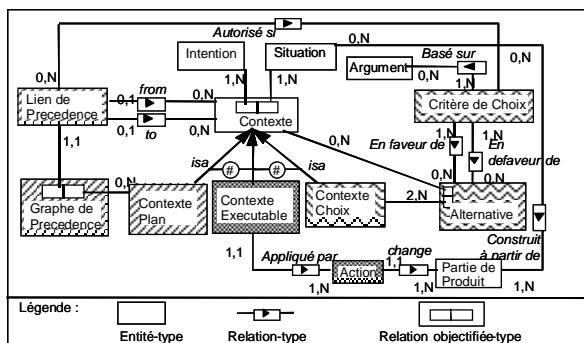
Autorisé si
0,N
Intention
Situation
Basé sur
0,N
Argument
0,N
0,N
1,N
1,N
0,N
from
Lien de Precedence
0,1
0,N
Critère de Choix
0,1
to
1,N
Contexte
0,N
1,N
En faveur de
1,1
En defaveur de
isa
isa
0,N
0,N
#
#
0,N
Graphe de Precedence
Contexte Plan
Contexte Executable
Contexte Choix
2,N
Alternative
1,1
Appliqué par
change
Construit à partir de
1,1
Action
Partie de Produit
1,N
1,N
1,N
Légende :
Entité-type
Relation-type
Relation objectifiée-type